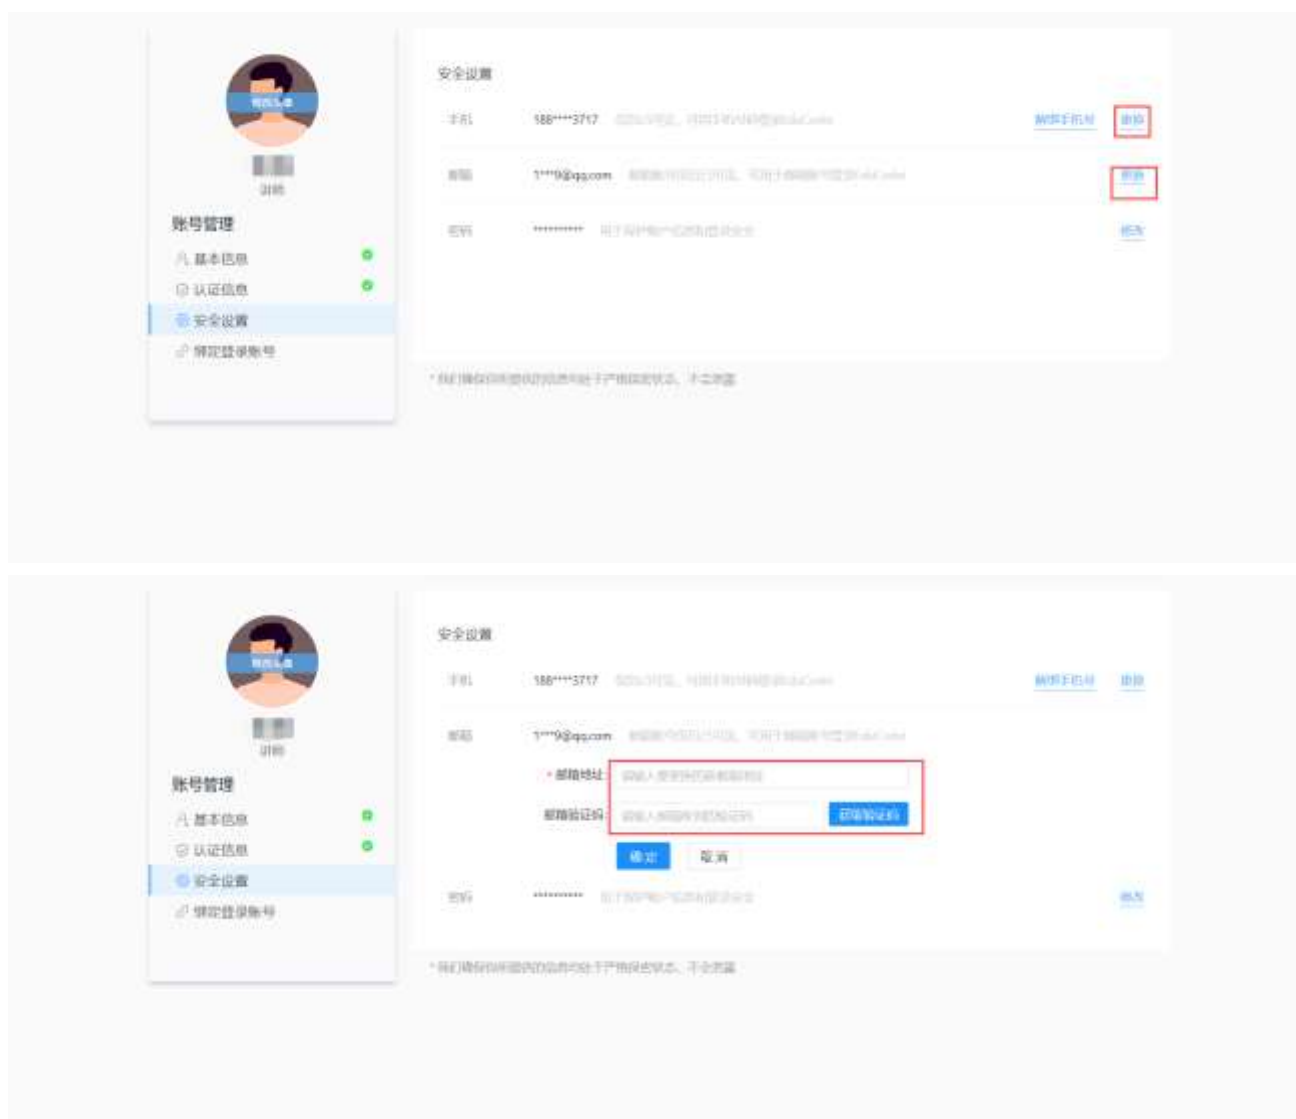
修改头像

讲师

账号管理

基本信息

认证信息

安全设置

绑定登录账号

安全设置

手机 188****3717 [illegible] 解绑手机号 修改

邮箱 1***9@qq.com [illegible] 修改

密码 ********** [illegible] 修改

* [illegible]

修改头像

讲师

账号管理

基本信息

认证信息

安全设置

绑定登录账号

安全设置

手机 188****3717 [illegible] 解绑手机号 修改

邮箱 1***9@qq.com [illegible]

* 邮箱地址 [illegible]

邮箱验证码 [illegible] 获取验证码

确定 取消

密码 ********** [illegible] 修改

* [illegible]